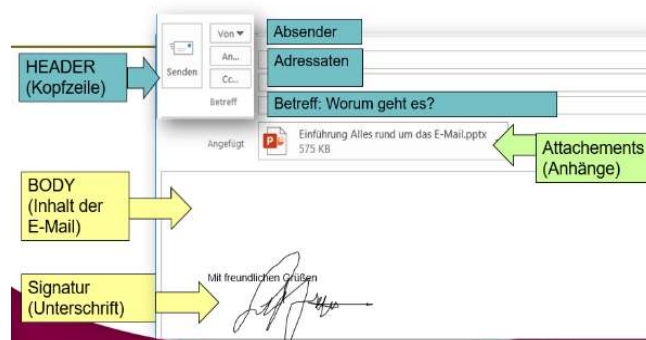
HEADER (Kopfzeile)

Senden

Von ▾

An...

Cc...

Betreff

Absender

Adressaten

Betreff: Worum geht es?

Angefügt

Einführung Alles rund um das E-Mail.pptx
575 KB

Attachements (Anhänge)

BODY (Inhalt der E-Mail)

Signatur (Unterschrift)

Mit freundlichen Grüßen